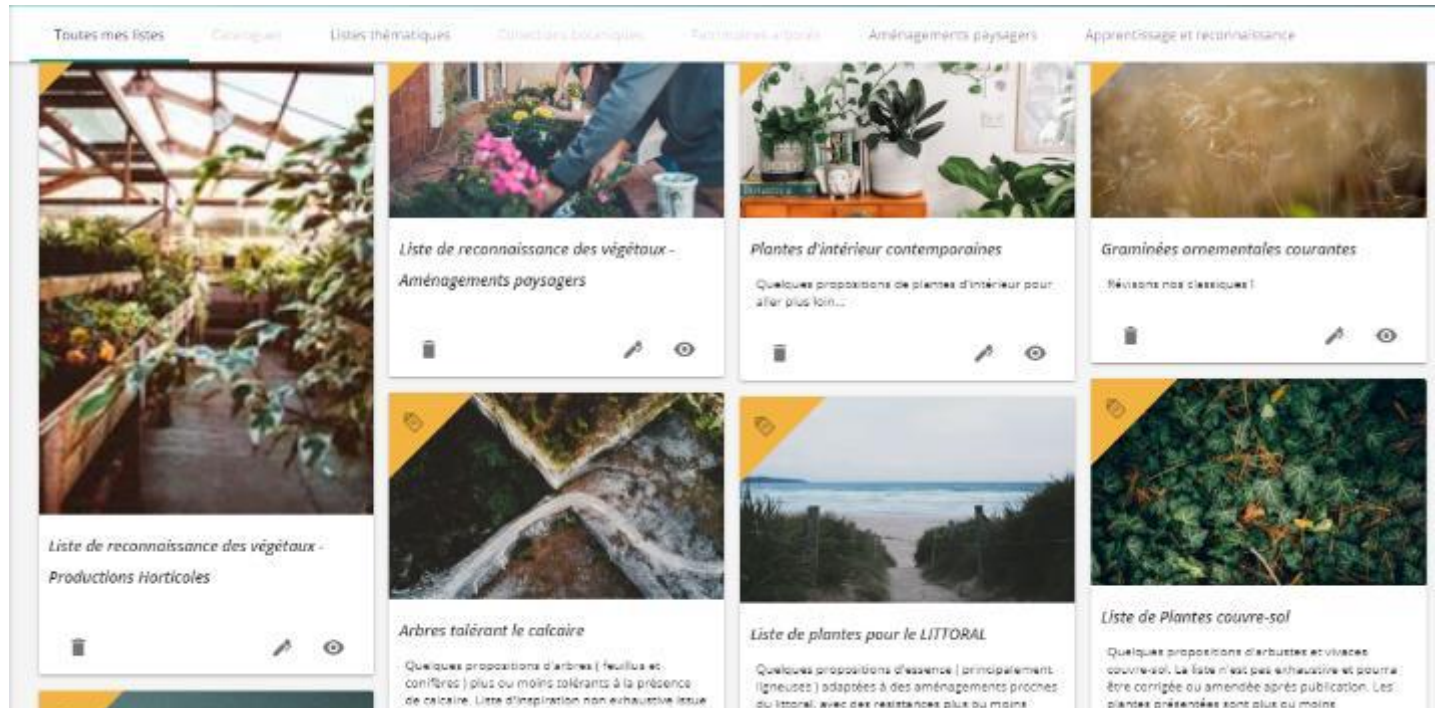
Toutes mes listes | Catalogues | Listes thématiques | Collections botaniques | Patrimoines arborés | Aménagements paysagers | Apprentissage et reconnaissance

Liste de reconnaissance des végétaux - Aménagements paysagers

Plantes d'intérieur contemporaines

Quelques propositions de plantes d'intérieur pour aller plus loin...

Graminées ornementales courantes

Révisons nos classiques !

Liste de reconnaissance des végétaux - Productions Horticoles

Arbres tolérant le calcaire

Quelques propositions d'arbres ( feuillus et conifères ) plus ou moins tolérants à la présence de calcaire. Liste d'inspiration non exhaustive issue

Liste de plantes pour le LITTORAL

Quelques propositions d'essence ( principalement ligneuses ) adaptées à des aménagements proches du littoral, avec des resistances plus ou moins

Liste de Plantes couvre-sol

Quelques propositions d'arbustes et vivaces couvre-sol. La liste n'est pas exhaustive et pourra être corrigée ou amendée après publication. Les plantes présentées sont plus ou moins